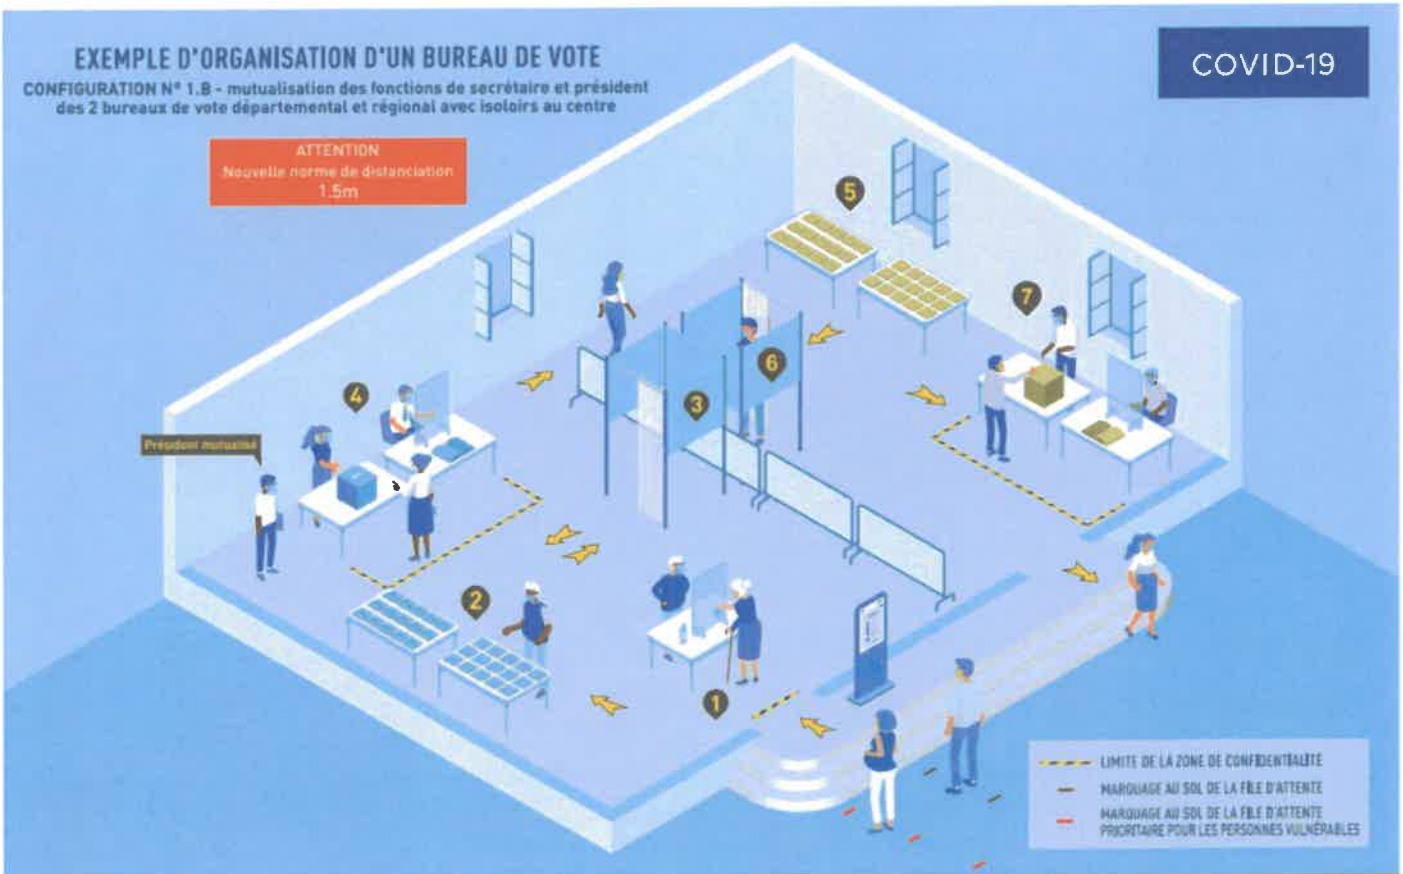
EXEMPLE D'ORGANISATION D'UN BUREAU DE VOTE

CONFIGURATION N° 1.B - mutualisation des fonctions de secrétaire et président des 2 bureaux de vote départemental et régional avec isoloirs au centre

COVID-19

ATTENTION
Nouvelle norme de distanciation
1.5m

Président mutualisé

5

7

4

6

3

2

1

LIMITE DE LA ZONE DE CONFIDENTIALITÉ
MARQUAGE AU SOL DE LA FILE D'ATTENTE
MARQUAGE AU SOL DE LA FILE D'ATTENTE PRIORITAIRE POUR LES PERSONNES VULNÉRABLES